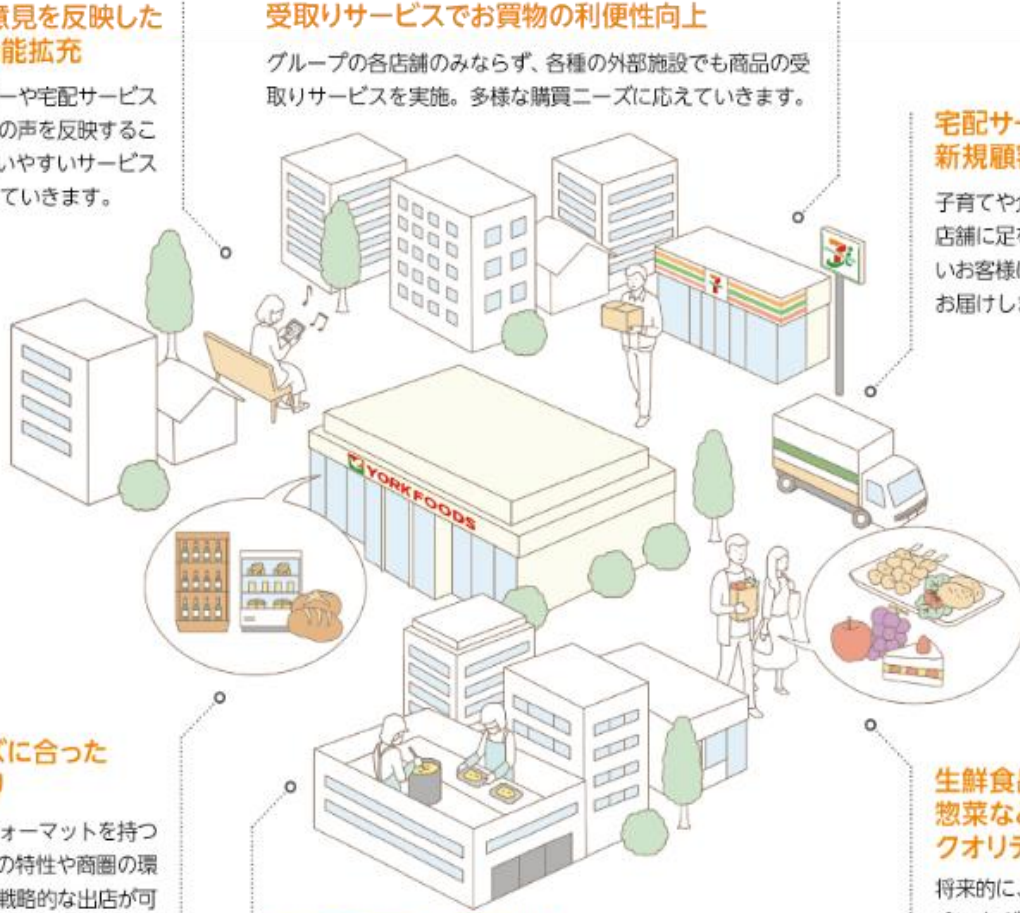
意見を反映した
能拡充

ーや宅配サービス
の声を反映するこ
いやすいサービス
ていきます。

受取りサービスでお買物の利便性向上

グループの各店舗のみならず、各種の外部施設でも商品の受取りサービスを実施。多様な購買ニーズに応えていきます。

宅配サー
新規顧

子育てや
店舗に足を
いお客様
お届けし

YORK FOODS

7

ズに合った

ォーマットを持つ
の特性や商圏の環
戦略的な出店が可

生鮮食
惣菜な
クオリテ

将来的に